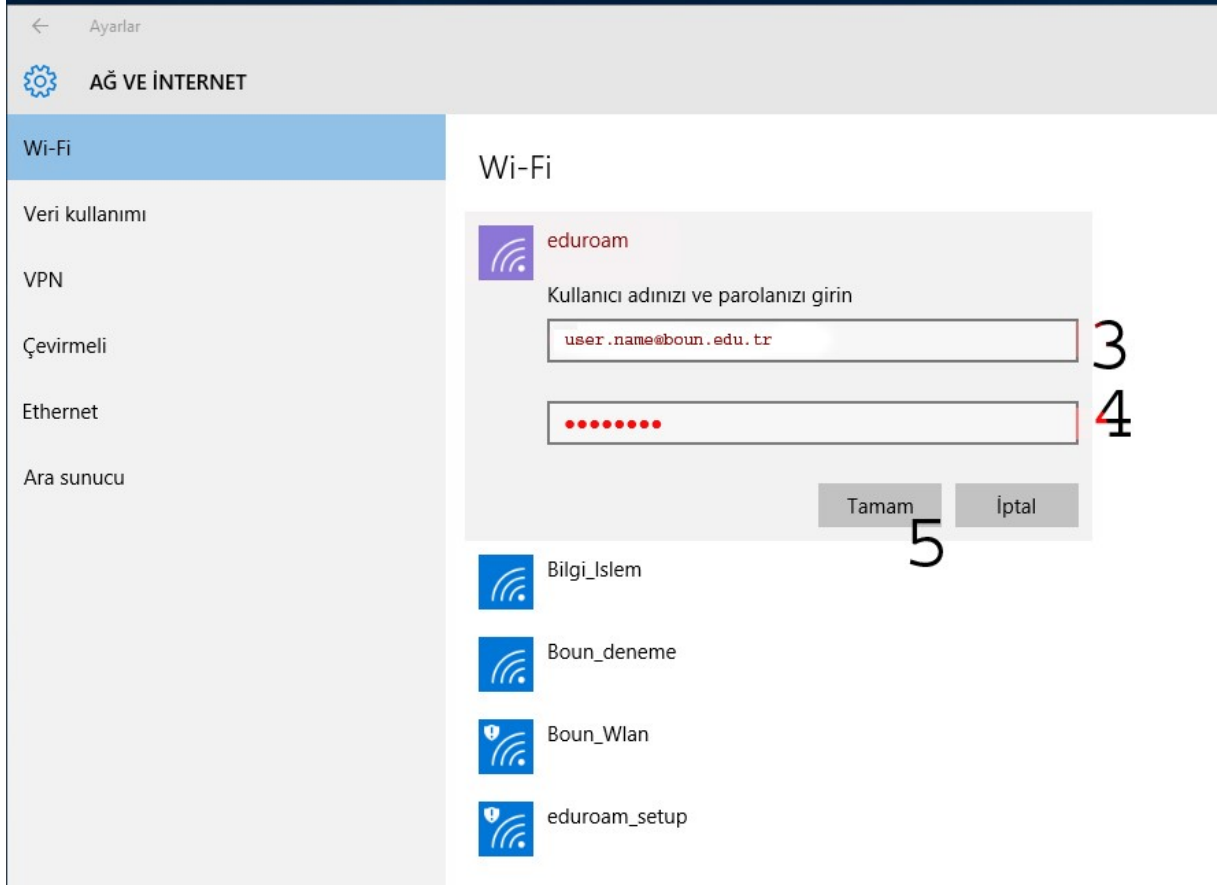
Ayarlar

AĞ VE İNTERNET

Wi-Fi

Veri kullanımı

VPN

Çevirmeli

Ethernet

Ara sunucu

Wi-Fi

eduroam

Kullanıcı adınızı ve parolanızı girin

user.name@boun.edu.tr

3

••••••••

4

Tamam

İptal

5

Bilgi_Islem

Boun_deneme

Boun_Wlan

eduroam_setup